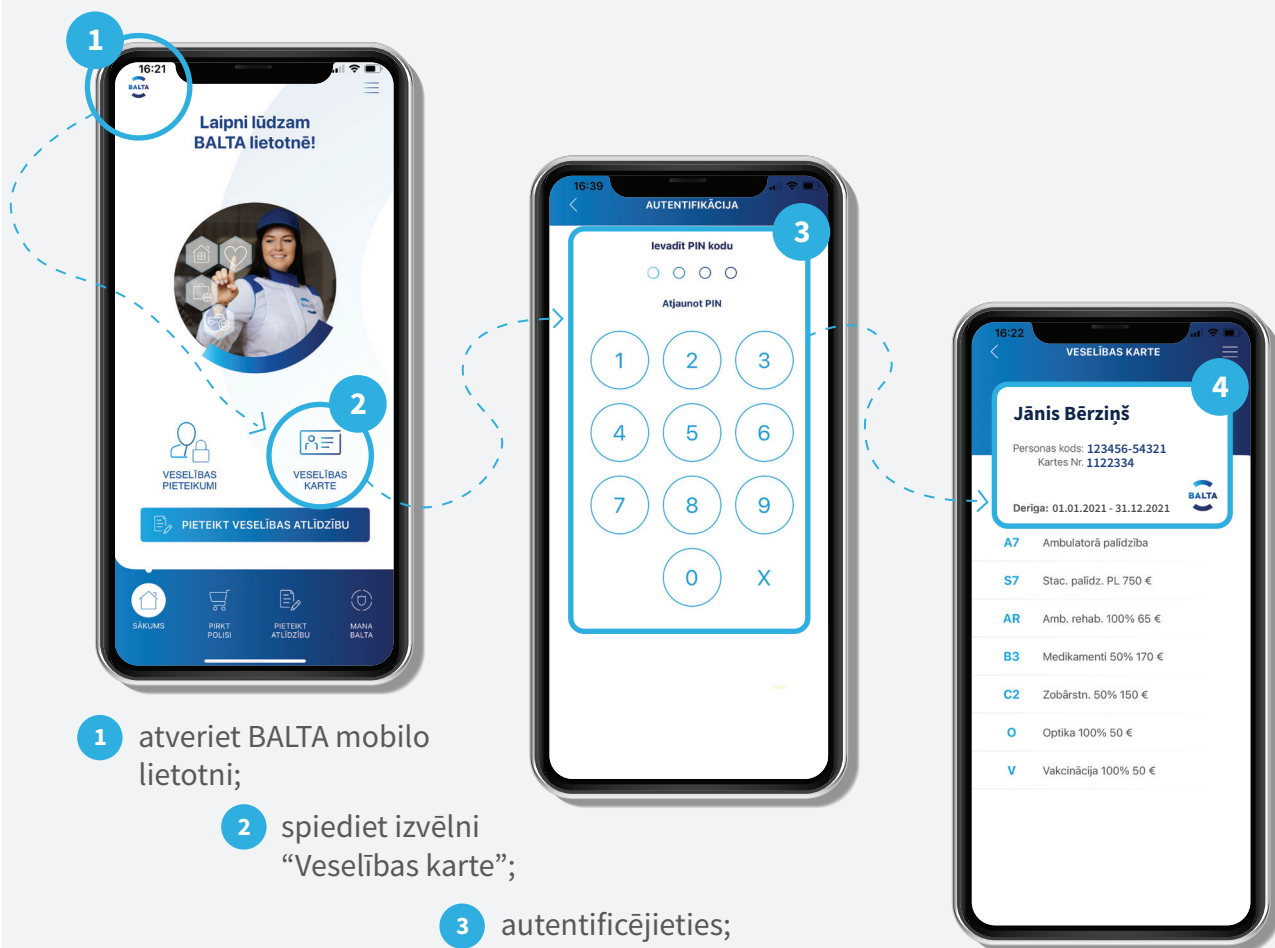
1

16:21

BALTA

Laipni lūdzam BALTA lietotnē!

2

VESELĪBAS PIETEIKUMI

VESELĪBAS KARTE

PIETEIKT VESELĪBAS ATLĪDZĪBU

SĀKUMS

PIRKT POLISI

PIETEIKT ATLĪDZĪBU

MANA BALTA

16:39

AUTENTIFIKĀCIJA

3

Ievadīt PIN kodu

Atjaunot PIN

1 2 3
4 5 6
7 8 9
0 X

16:22

VESELĪBAS KARTE

4

Jānis Bērziņš

Personas kods: 123456-54321
Kartes Nr. 1122334

BALTA

Derīga: 01.01.2021 - 31.12.2021

A7 Ambulatorā palīdzība

S7 Stac. palīdz. PL 750 €

AR Amb. rehab. 100% 65 €

B3 Medikamenti 50% 170 €

C2 Zobārstn. 50% 150 €

O Optika 100% 50 €

V Vakcinācija 100% 50 €

1 atveriet BALTA mobilo lietotni;

2 spiediet izvēlni “Veselības karte”;

3 autentificējieties;